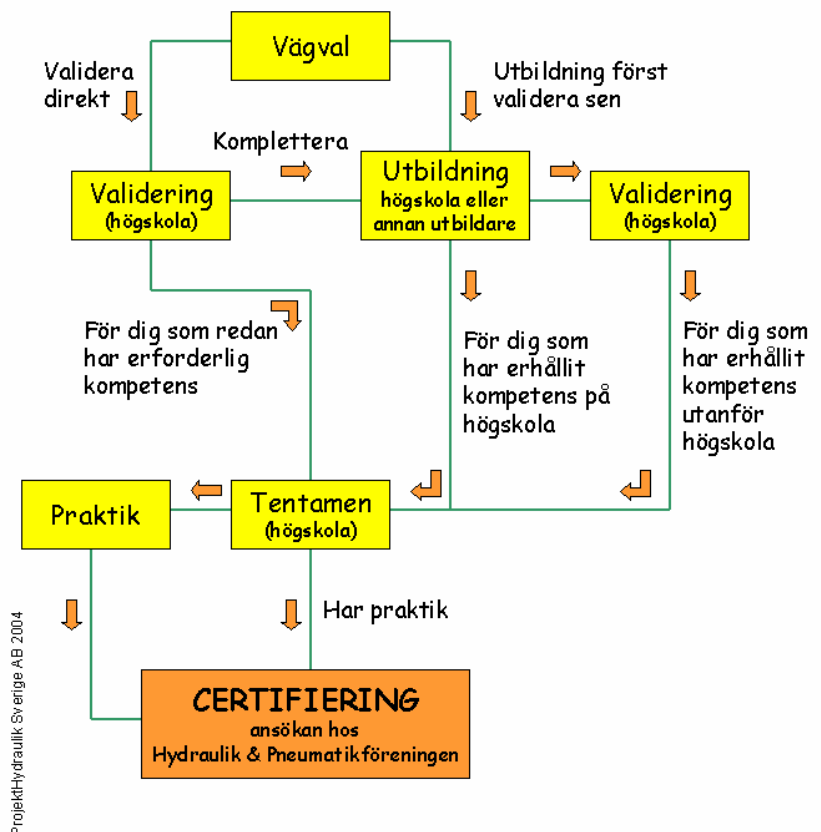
Vägval

Validera direkt

Utbildning först validera sen

Komplettera

Validering
(högskola)

Utbildning
högskola eller annan utbildare

Validering
(högskola)

För dig som redan har erforderlig kompetens

För dig som har erhållit kompetens på högskola

För dig som har erhållit kompetens utanför högskola

Praktik

Tentamen
(högskola)

Har praktik

CERTIFIERING
ansökan hos
Hydraulik & Pneumatikföreningen

ProjektHydraulik Sverige AB 2004